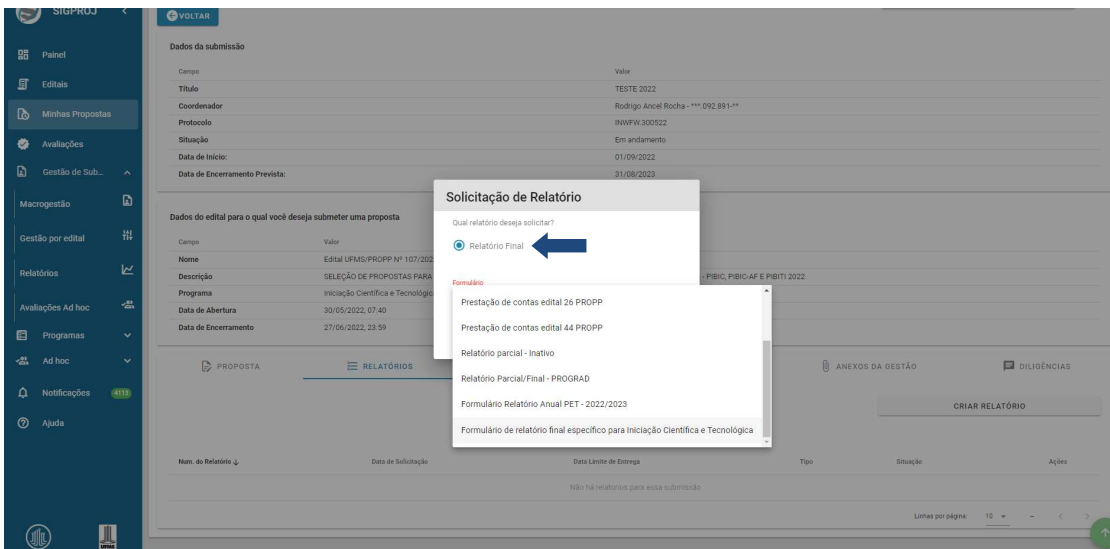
SIGPROJ

Painel
Editais
Minhas Propostas
Avaliações
Gestão de Sub...
Macrogestão
Gestão por edital
Relatórios
Avaliações Ad hoc
Programas
Ad hoc
Notificações 4113
Ajuda

VOLTAR

Dados da submissão

| Campo | Valor |
|---|---|
| Título | TESTE 2022 |
| Coordenador | Rodrigo Ancel Rocha - ***.092.891-** |
| Protocolo | INWFW.300522 |
| Situação | Em andamento |
| Data de Início: | 01/09/2022 |
| Data de Encerramento Prevista: | 31/08/2023 |

Dados do edital para o qual você deseja submeter uma proposta

| Campo | Valor |
|---|---|
| Nome | Edital UFMS/PROPP Nº 107/202 |
| Descrição | SELEÇÃO DE PROPOSTAS PARA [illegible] - PIBIC, PIBIC-AF E PIBITI 2022 |
| Programa | Iniciação Científica e Tecnológic |
| Data de Abertura | 30/05/2022, 07:40 |
| Data de Encerramento | 27/06/2022, 23:59 |

Solicitação de Relatório
Qual relatório deseja solicitar?
Relatório Final
Formulário
Prestação de contas edital 26 PROPP
Prestação de contas edital 44 PROPP
Relatório parcial - Inativo
Relatório Parcial/Final - PROGRAD
Formulário Relatório Anual PET - 2022/2023
Formulário de relatório final específico para Iniciação Científica e Tecnológica

PROPOSTA
RELATÓRIOS
ANEXOS DA GESTÃO
DILIGÊNCIAS

CRIAR RELATÓRIO

| Num. do Relatório | Data de Solicitação | Data Limite de Entrega | Tipo | Situação | Ações |
|---|---|---|---|---|---|
| Não há relatorios para essa submissão | | | | | |

Linhas por página: 10